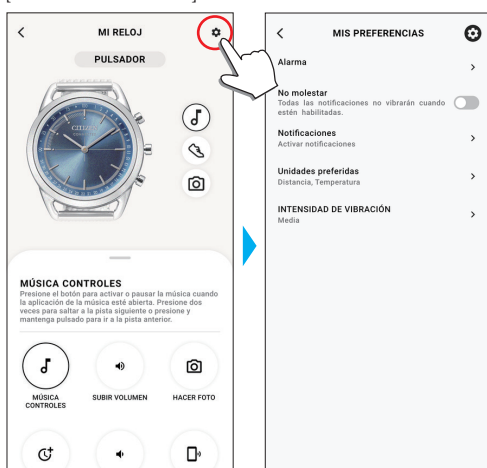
MI RELOJ

PULSADOR

CITIZEN

MÚSICA CONTROLES

Presione el botón para activar o pausar la música cuando la aplicación de la música esté abierta. Presione dos veces para saltar a la pista siguiente o presione y mantenga pulsado para ir a la pista anterior.

MÚSICA CONTROLES

SUBIR VOLUMEN

HACER FOTO

MIS PREFERENCIAS

Alarma

No molestar
Todas las notificaciones no vibrarán cuando estén habilitadas.

Notificaciones
Activar notificaciones

Unidades preferidas
Distancia, Temperatura

INTENSIDAD DE VIBRACIÓN
Media